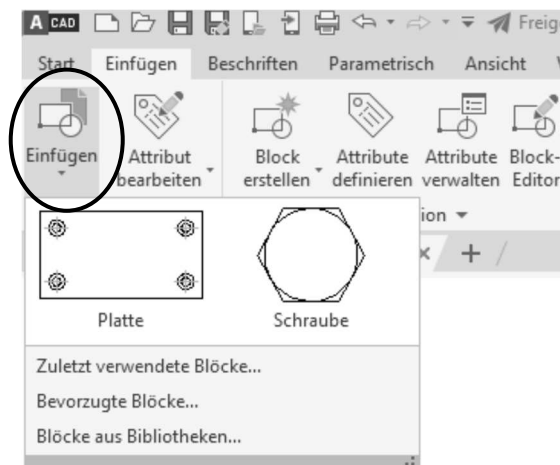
A CAD Freig

Start Einfügen Beschriften Parametrisch Ansicht

Einfügen

Attribut bearbeiten

Block erstellen

Attribute definieren

Attribute verwalten

Block-Editor

ion ▾

× +

Platte

Schraube

Zuletzt verwendete Blöcke...

Bevorzugte Blöcke...

Blöcke aus Bibliotheken...